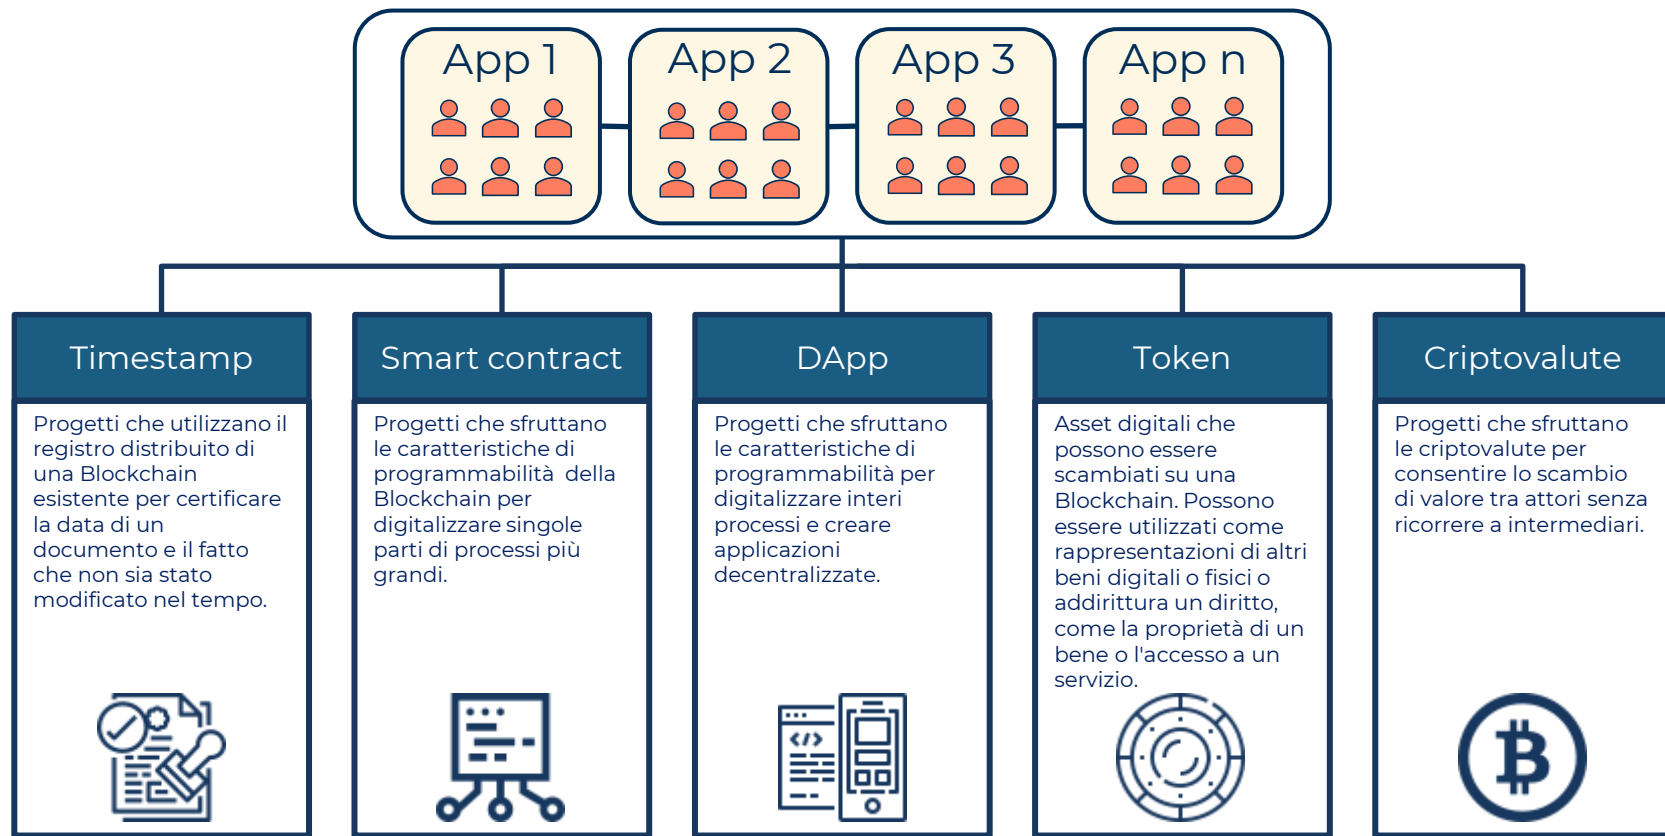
App 1

App 2

App 3

App n

Timestamp

Progetti che utilizzano il registro distribuito di una Blockchain esistente per certificare la data di un documento e il fatto che non sia stato modificato nel tempo.

Smart contract

Progetti che sfruttano le caratteristiche di programmabilità della Blockchain per digitalizzare singole parti di processi più grandi.

DApp

Progetti che sfruttano le caratteristiche di programmabilità per digitalizzare interi processi e creare applicazioni decentralizzate.

Token

Asset digitali che possono essere scambiati su una Blockchain. Possono essere utilizzati come rappresentazioni di altri beni digitali o fisici o addirittura un diritto, come la proprietà di un bene o l'accesso a un servizio.

Criptovalute

Progetti che sfruttano le criptovalute per consentire lo scambio di valore tra attori senza ricorrere a intermediari.